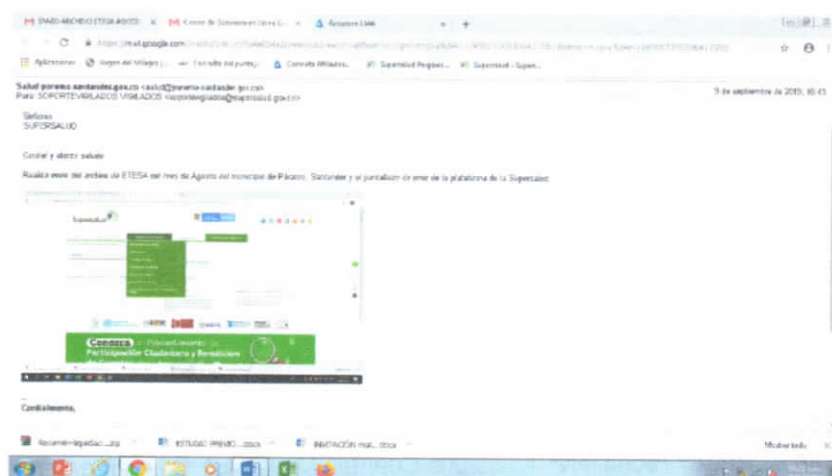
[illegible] | Correo de Soporteweb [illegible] | Respuesta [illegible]

https://mail.google.com/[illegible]

Aplicaciones | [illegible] | Consulta del puntaj... | Consulta Afiliados... | Supersalud Registro... | Supersalud - Super...

Salud paramo santander.gov.co <salud@paramo-santander.gov.co>
Para: SOPORTEVIGILADOS VIGILADOS <soportevigilados@supersalud.gov.co>

9 de septiembre de 2015, 10:43

Señores
SUPERSALUD

Cordial y atento saludo

Realice envio del archivo de ETESA del mes de Agosto del municipio de Páramo, Santander y el pantallazo de error de la plataforma de la Supersalud.

Supersalud

Conozca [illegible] Participación Ciudadana y Rendición de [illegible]

Cordialmente,

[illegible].jpg | ESTUDIO PREVIO ....docx | INVITACION mat....docx | Mostrar todo